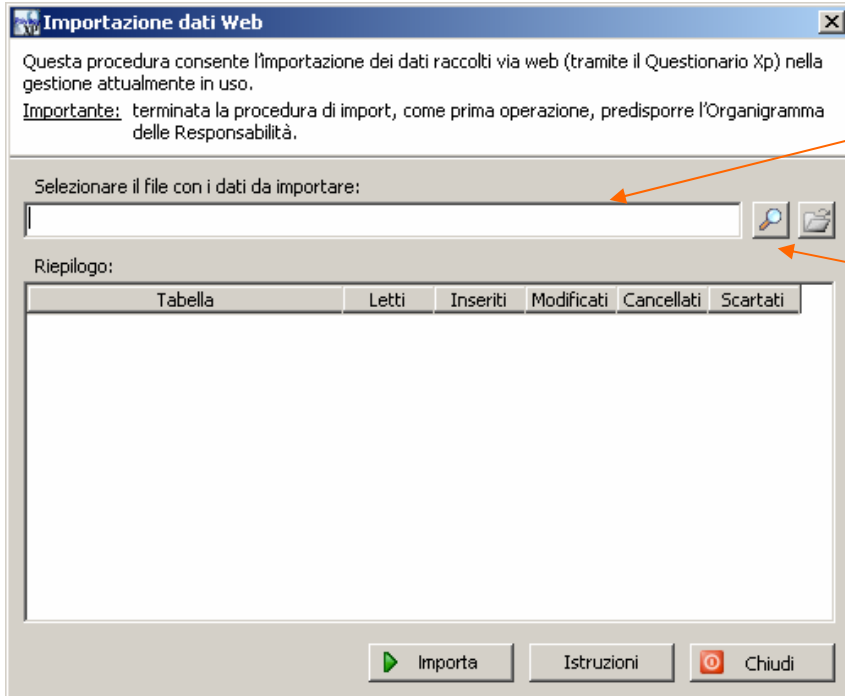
Importazione dati Web

Questa procedura consente l'importazione dei dati raccolti via web (tramite il Questionario Xp) nella gestione attualmente in uso.

Importante: terminata la procedura di import, come prima operazione, predisporre l'Organigramma delle Responsabilità.

Selezionare il file con i dati da importare:

Riepilogo:

| Tabella | Letti | Inseriti | Modificati | Cancellati | Scartati |
|---|---|---|---|---|---|

Importa Istruzioni Chiudi